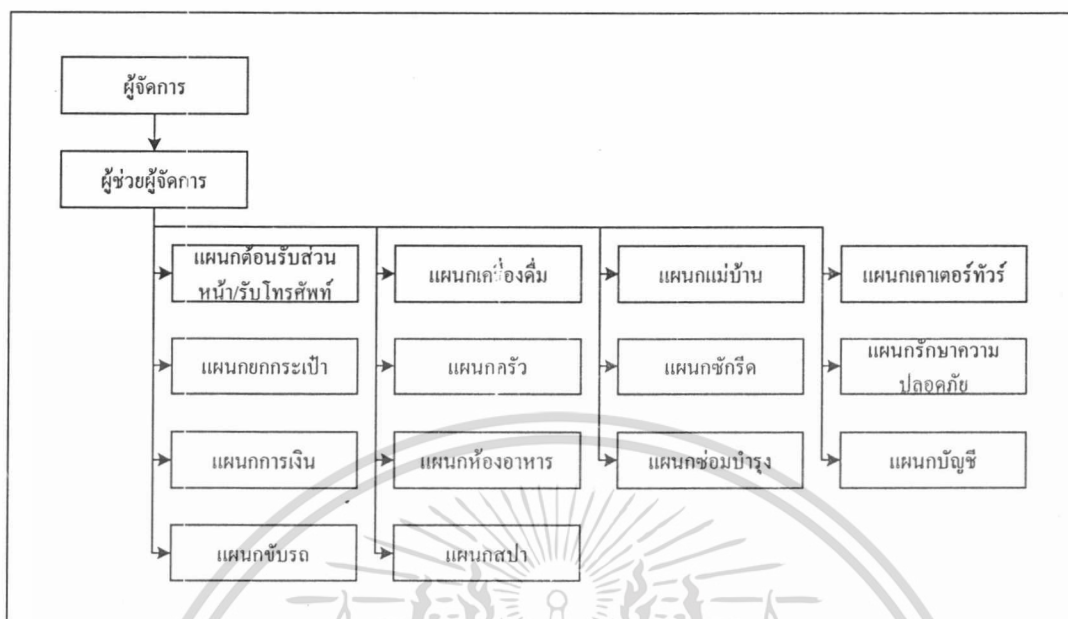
ผู้จัดการ

ผู้ช่วยผู้จัดการ

แผนกต้อนรับส่วนหน้า/รับโทรศัพท์

แผนกยกกระเป๋า

แผนกการเงิน

แผนกขับรถ

แผนกเครื่องดื่ม

แผนกครัว

แผนกห้องอาหาร

แผนกสปา

แผนกแม่บ้าน

แผนกซักรีด

แผนกซ่อมบำรุง

แผนกเคาเตอร์ทัวร์

แผนกรักษาความปลอดภัย

แผนกบัญชี